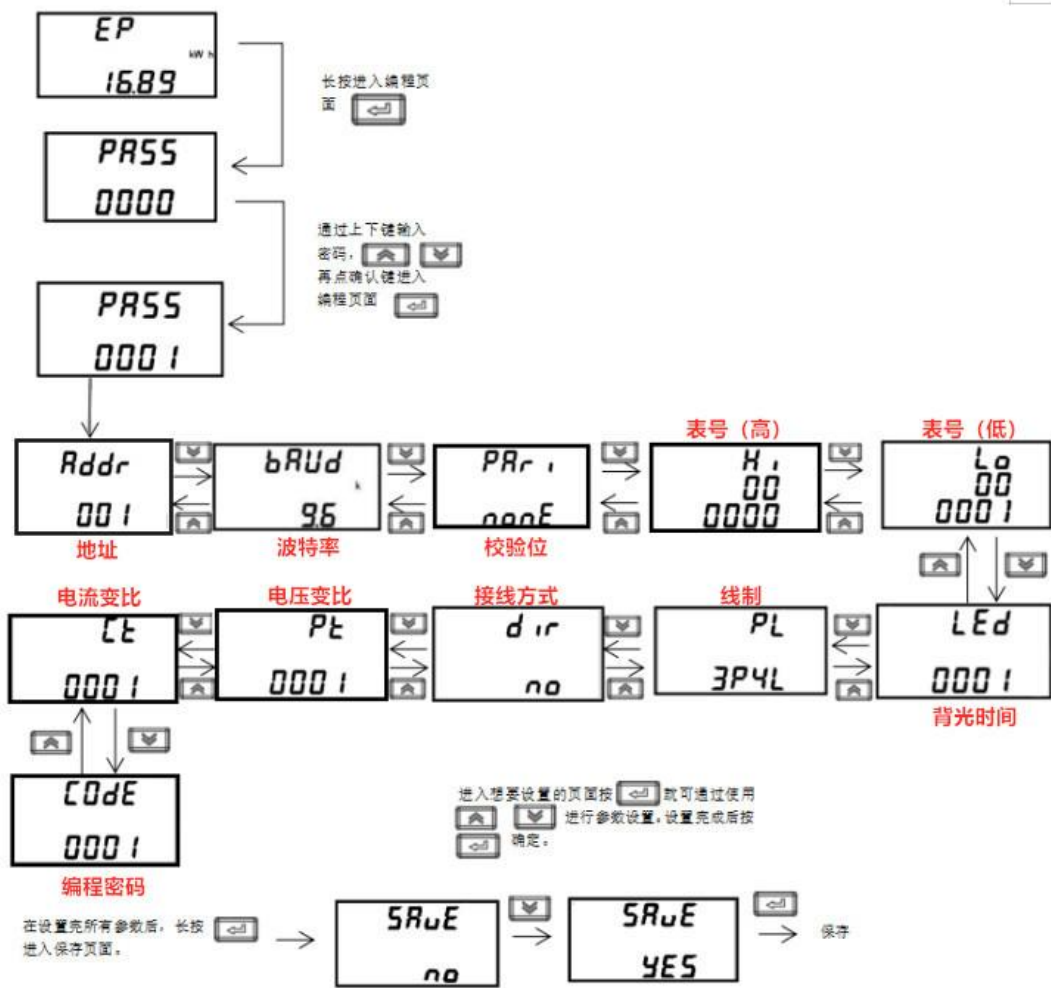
EP
kW h
16.89

长按进入编程页面

PASS
0000

通过上下键输入密码，再点确认键进入编程页面

PASS
0001

Addr
001
地址

bAUd
9.6
波特率

PAri
nonE
校验位

表号（高）
Hi
00
0000

表号（低）
Lo
00
0001

电流变比
Ct
0001

电压变比
Pt
0001

接线方式
dir
no

线制
PL
3P4L

LEd
0001
背光时间

COdE
0001
编程密码

进入想要设置的页面按 就可通过使用 进行参数设置，设置完成后按 确定。

在设置完所有参数后，长按 进入保存页面。

SAuE
no

SAuE
YES

保存